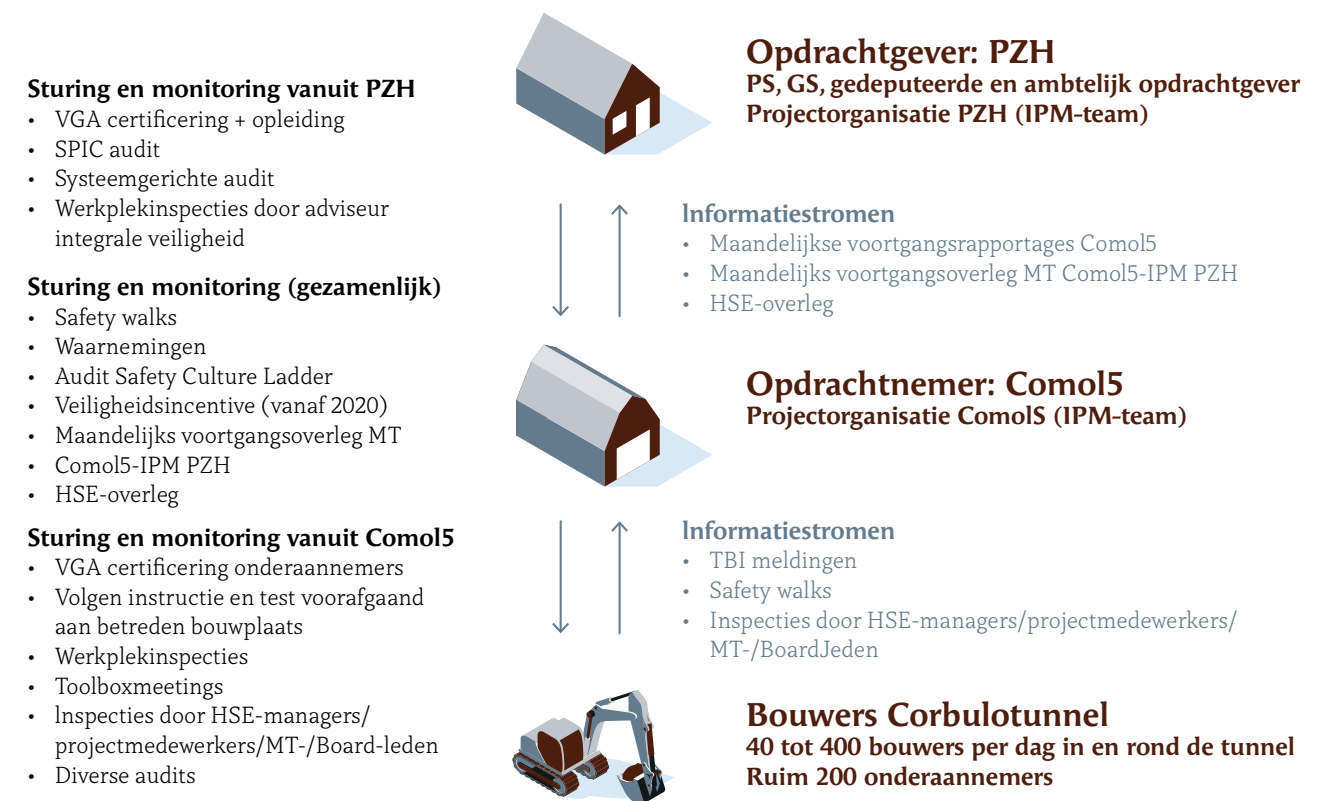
Sturing en monitoring vanuit PZH
- VGA certificering + opleiding
- SPIC audit
- Systeemgerichte audit
- Werkplekinspecties door adviseur integrale veiligheid

Sturing en monitoring (gezamenlijk)
- Safety walks
- Waarnemingen
- Audit Safety Culture Ladder
- Veiligheidsincentive (vanaf 2020)
- Maandelijks voortgangsoverleg MT
- Comol5-IPM PZH
- HSE-overleg

Sturing en monitoring vanuit Comol5
- VGA certificering onderaannemers
- Volgen instructie en test voorafgaand aan betreden bouwplaats
- Werkplekinspecties
- Toolboxmeetings
- lnspecties door HSE-managers/ projectmedewerkers/MT-/Board-leden
- Diverse audits

Opdrachtgever: PZH
PS, GS, gedeputeerde en ambtelijk opdrachtgever
Projectorganisatie PZH (IPM-team)

Informatiestromen
- Maandelijkse voortgangsrapportages Comol5
- Maandelijks voortgangsoverleg MT Comol5-IPM PZH
- HSE-overleg

Opdrachtnemer: Comol5
Projectorganisatie ComolS (IPM-team)

Informatiestromen
- TBI meldingen
- Safety walks
- Inspecties door HSE-managers/projectmedewerkers/ MT-/BoardJeden

Bouwers Corbulotunnel
40 tot 400 bouwers per dag in en rond de tunnel
Ruim 200 onderaannemers